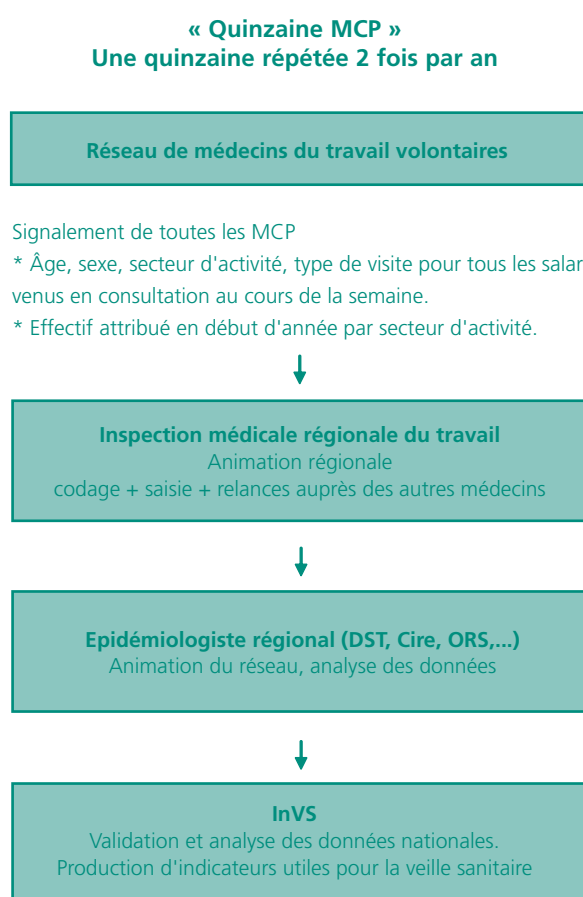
« Quinzaine MCP »
Une quinzaine répétée 2 fois par an

Réseau de médecins du travail volontaires

Signalement de toutes les MCP
* Âge, sexe, secteur d'activité, type de visite pour tous les salar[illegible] venus en consultation au cours de la semaine.
* Effectif attribué en début d'année par secteur d'activité.

Inspection médicale régionale du travail
Animation régionale
codage + saisie + relances auprès des autres médecins

Epidémiologiste régional (DST, Cire, ORS,...)
Animation du réseau, analyse des données

InVS
Validation et analyse des données nationales.
Production d'indicateurs utiles pour la veille sanitaire